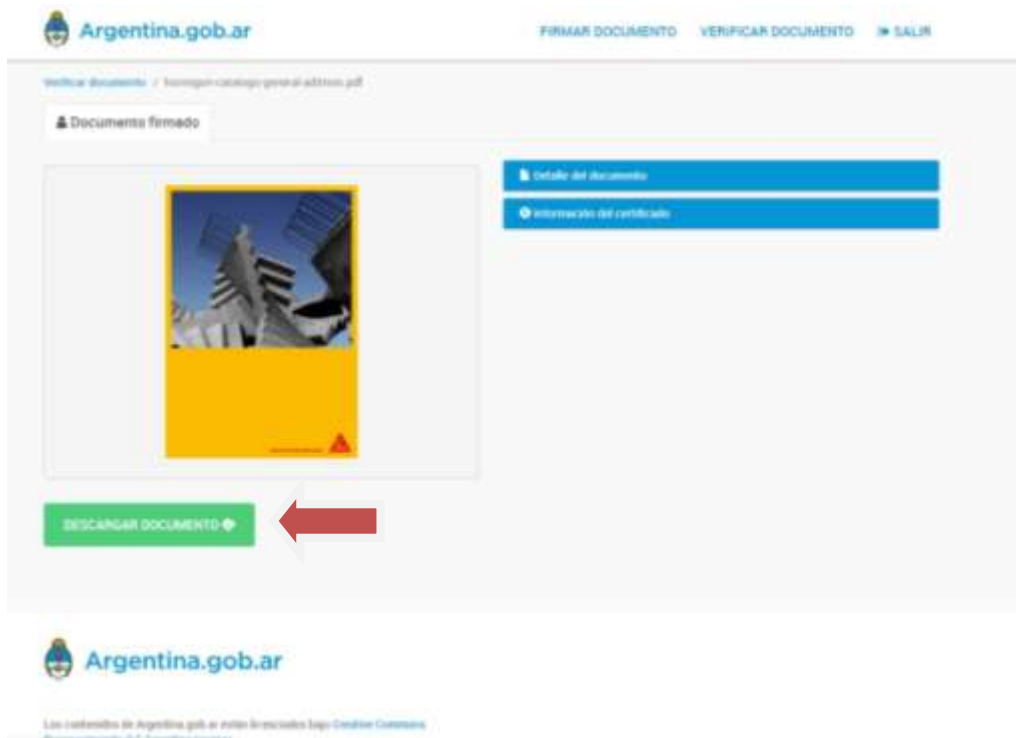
Argentina.gob.ar

FIRMAR DOCUMENTO VERIFICAR DOCUMENTO SALIR

Verificar documento / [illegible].pdf

Documento firmado

Detalle del documento

Información del certificado

DESCARGAR DOCUMENTO

Argentina.gob.ar

Los contenidos de Argentina.gob.ar están licenciados bajo Creative Commons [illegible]